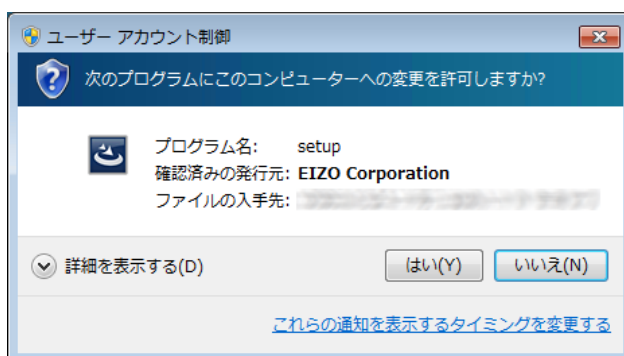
ユーザー アカウント制御

次のプログラムにこのコンピューターへの変更を許可しますか?

プログラム名: setup
確認済みの発行元: EIZO Corporation
ファイルの入手先: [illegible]

詳細を表示する(D)

はい(Y)

いいえ(N)

これらの通知を表示するタイミングを変更する